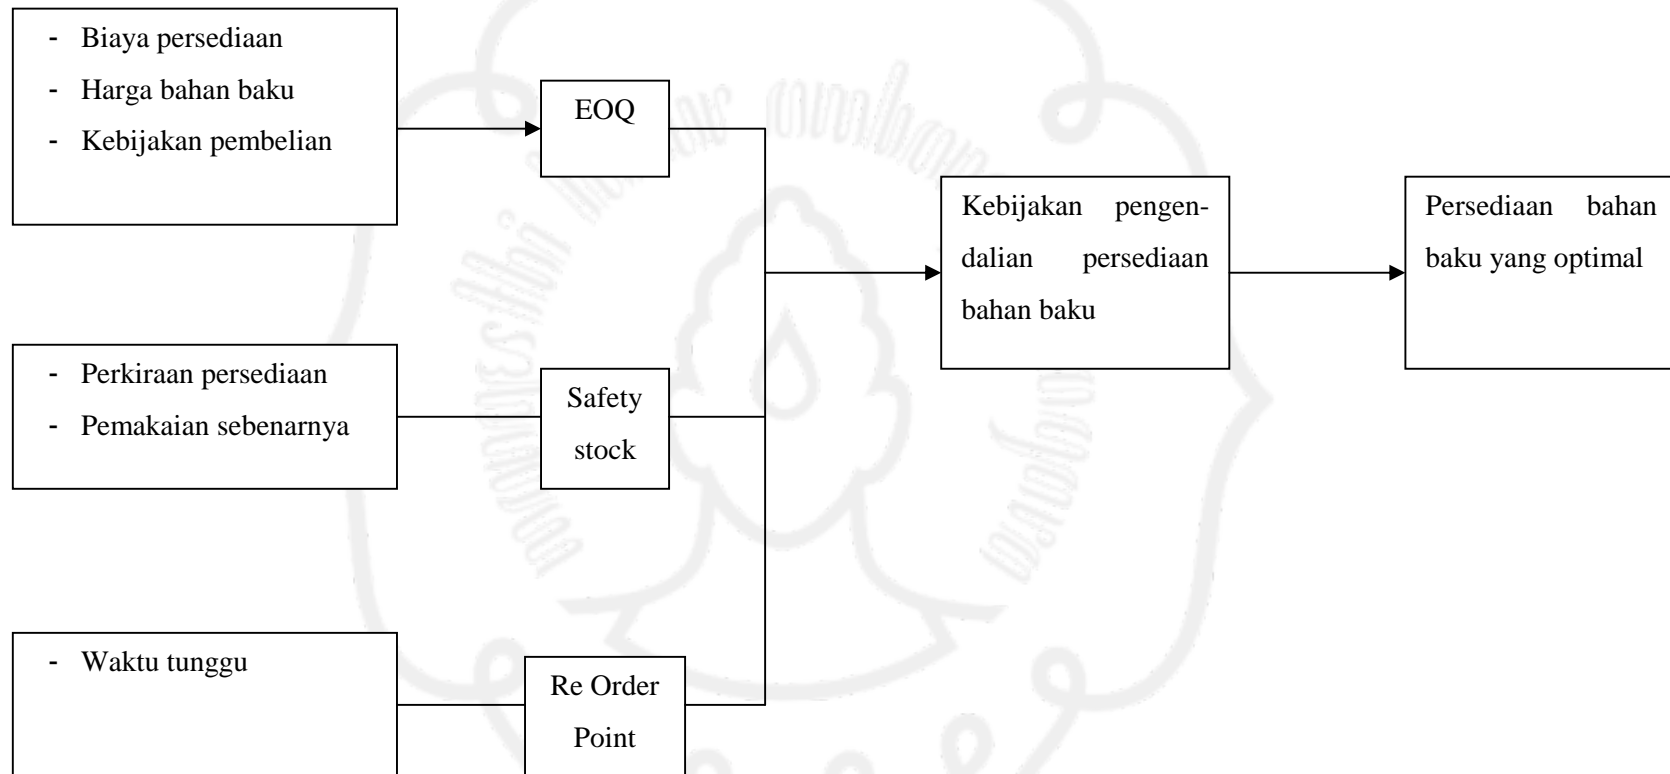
- Biaya persediaan
- Harga bahan baku
- Kebijakan pembelian

EOQ

- Perkiraan persediaan
- Pemakaian sebenarnya

Safety stock

- Waktu tunggu

Re Order Point

Kebijakan pengendalian persediaan bahan baku

Persediaan bahan baku yang optimal